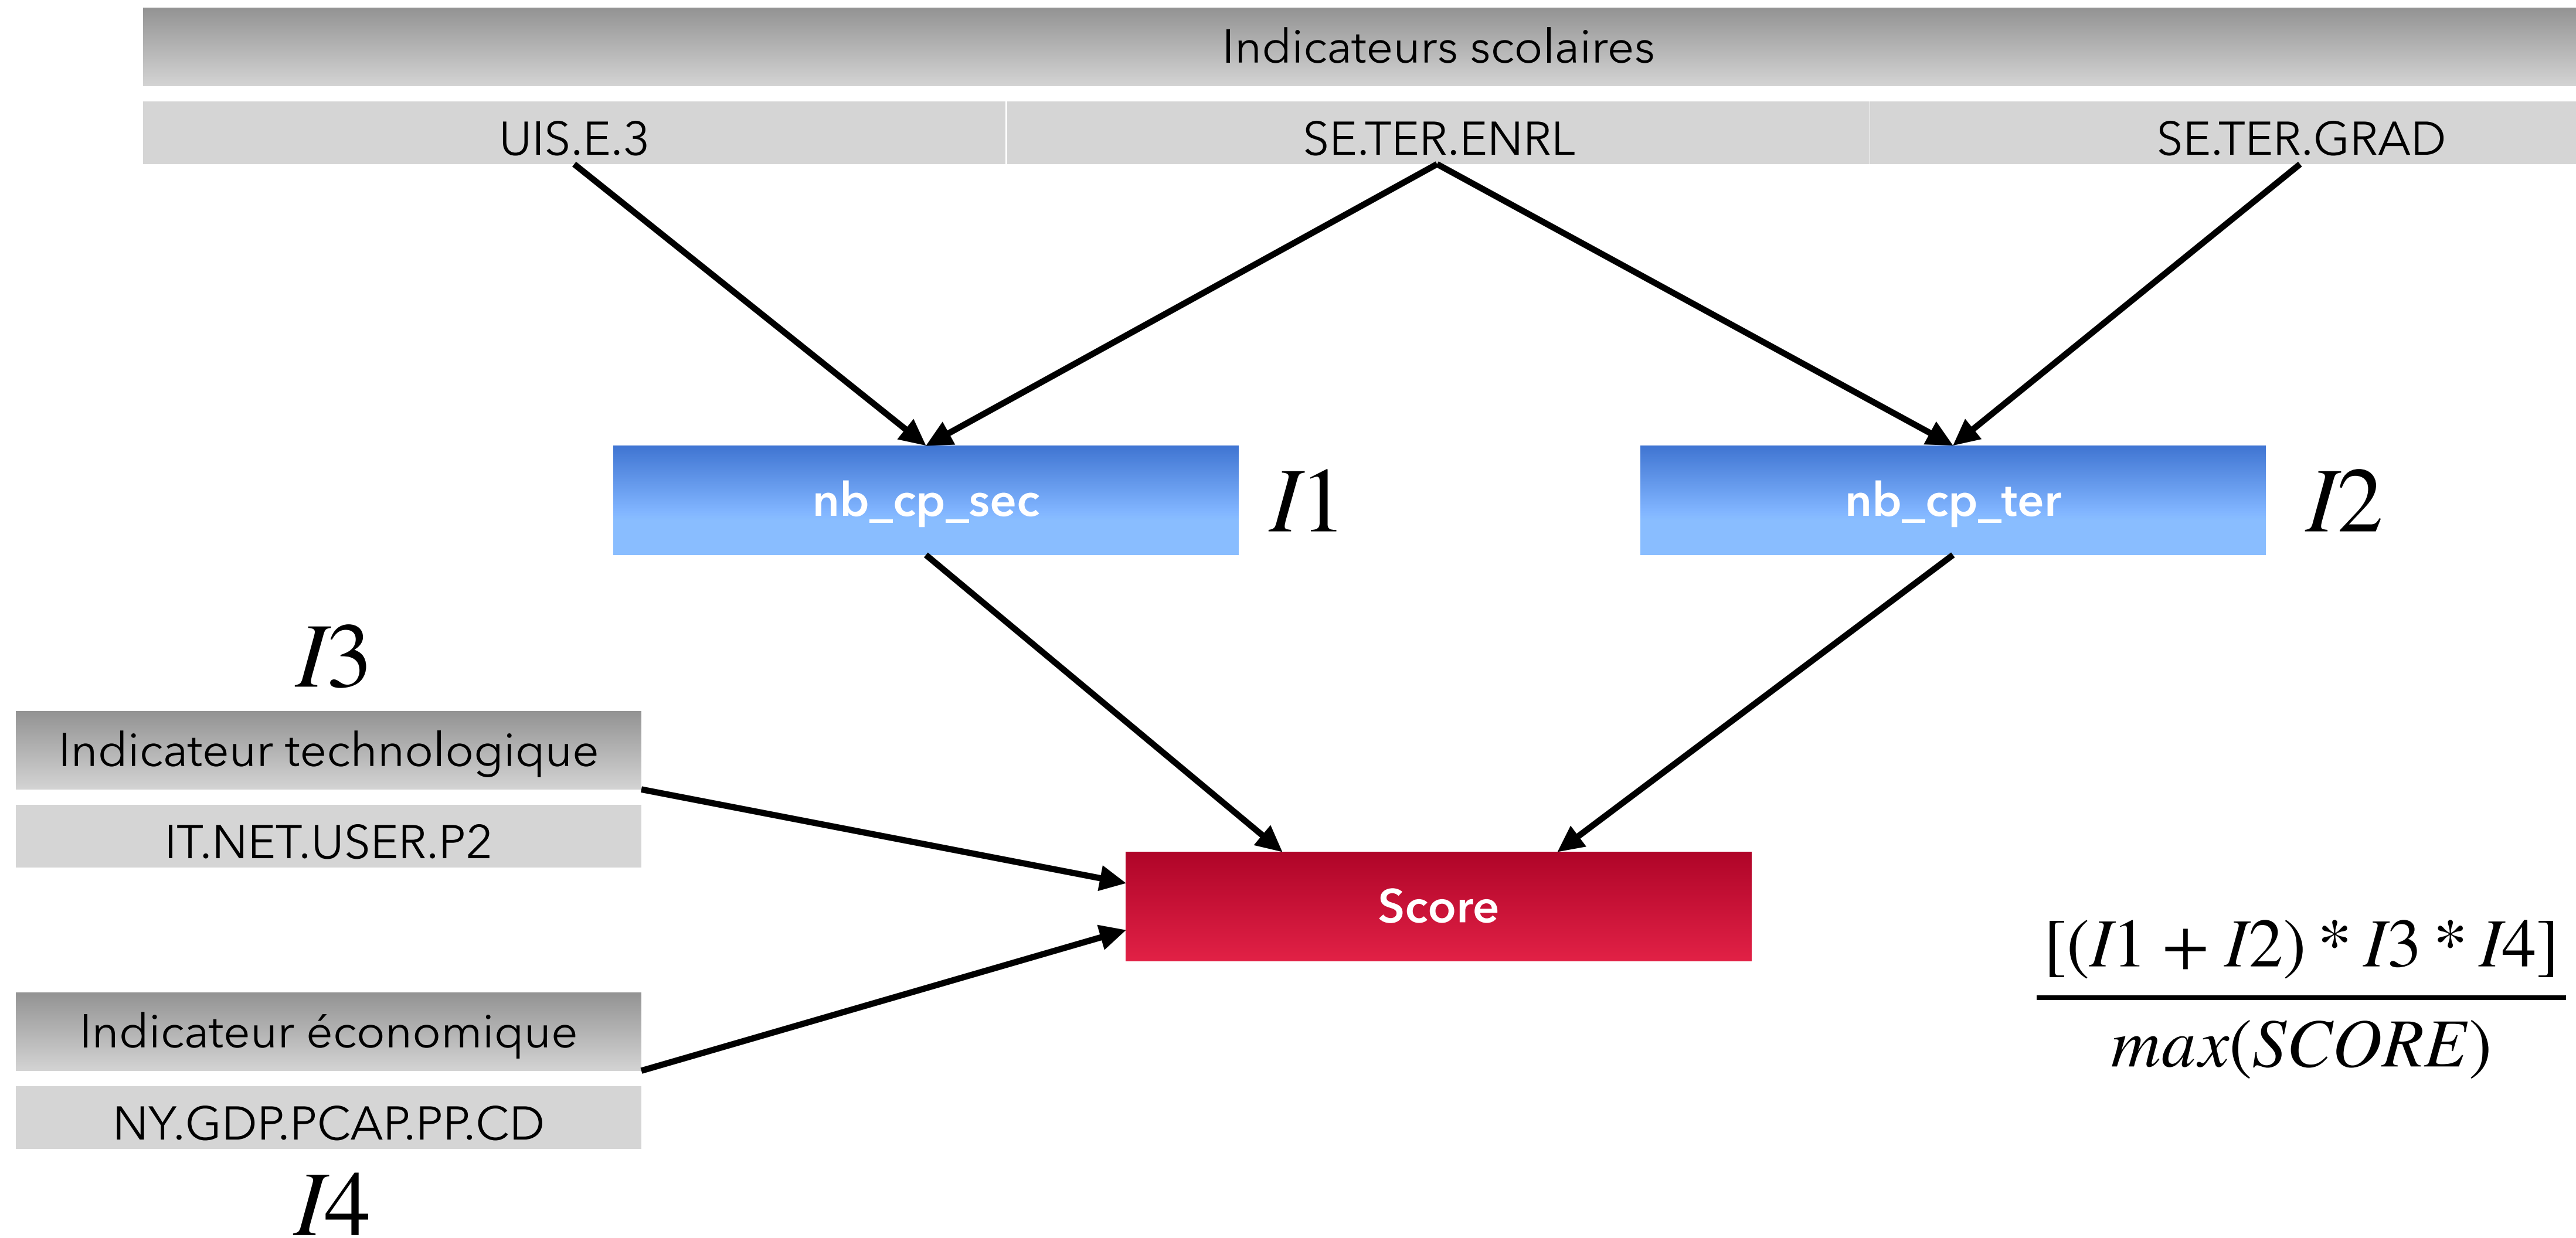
Indicateurs scolaires

UIS.E.3

SE.TER.ENRL

SE.TER.GRAD

nb_cp_sec

$I1$

nb_cp_ter

$I2$

$I3$

Indicateur technologique

IT.NET.USER.P2

Score

$\frac{[(I1 + I2) * I3 * I4]}{max(SCORE)}$

Indicateur économique

NY.GDP.PCAP.PP.CD

$I4$